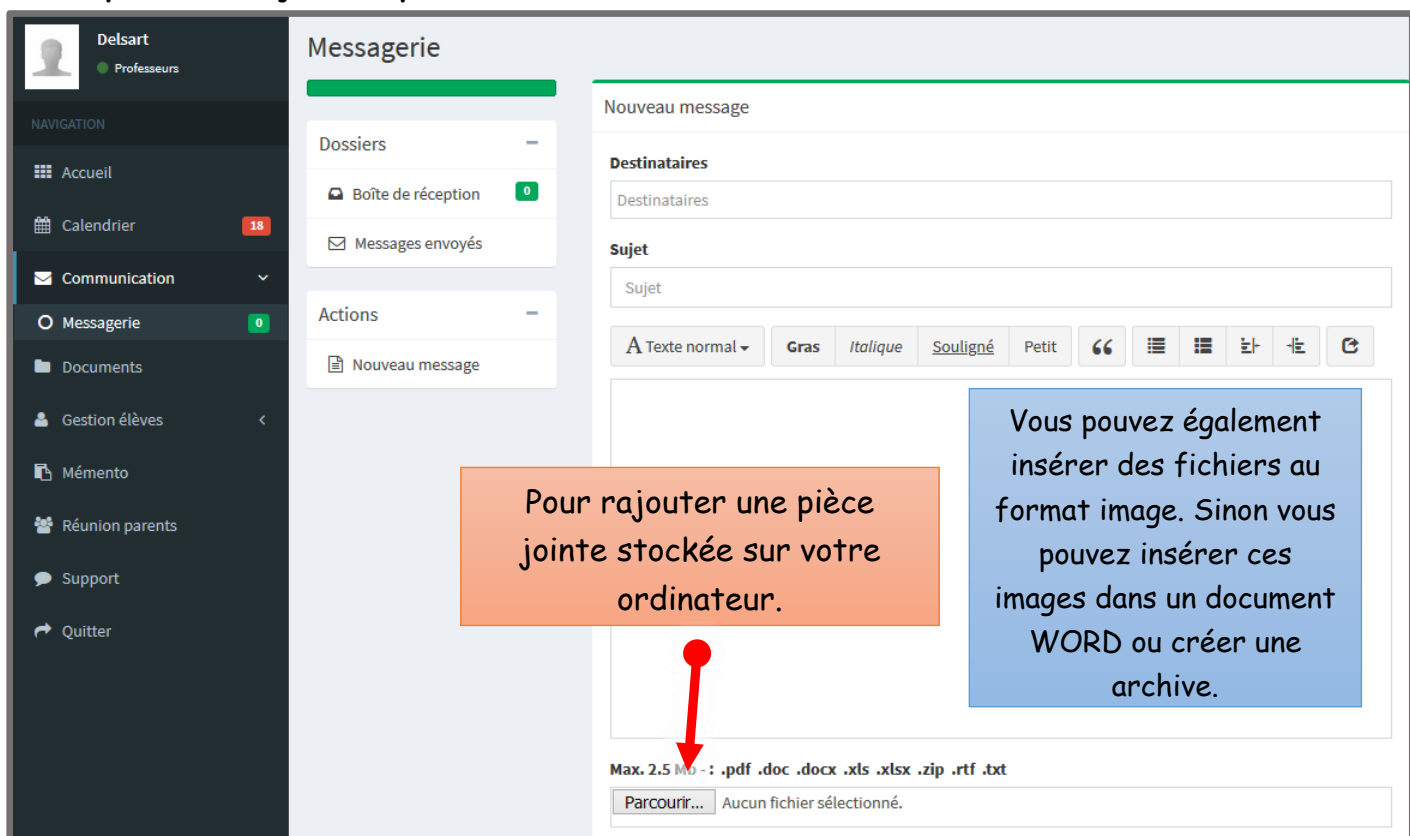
Delsart
Professeurs

NAVIGATION
Accueil
Calendrier 18
Communication
Messagerie 0
Documents
Gestion élèves
Mémento
Réunion parents
Support
Quitter

Messagerie

Dossiers
Boîte de réception 0
Messages envoyés

Actions
Nouveau message

Nouveau message

Destinataires
Destinataires

Sujet
Sujet

Texte normal
Gras
Italique
Souligné
Petit

Vous pouvez également insérer des fichiers au format image. Sinon vous pouvez insérer ces images dans un document WORD ou créer une archive.

Pour rajouter une pièce jointe stockée sur votre ordinateur.

Max. 2.5 Mo - : .pdf .doc .docx .xls .xlsx .zip .rtf .txt
Parcourir... Aucun fichier sélectionné.